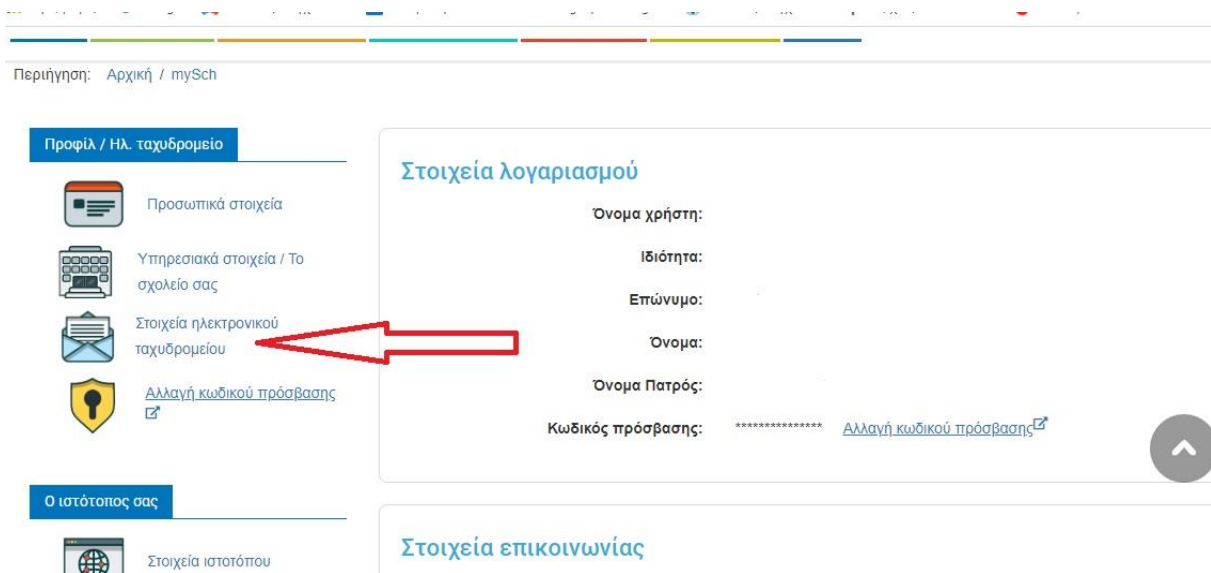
Περιήγηση: Αρχική / mySch

Προφίλ / Ηλ. ταχυδρομείο

Προσωπικά στοιχεία

Υπηρεσιακά στοιχεία / Το σχολείο σας

Στοιχεία ηλεκτρονικού ταχυδρομείου

Αλλαγή κωδικού πρόσβασης

Στοιχεία λογαριασμού

Όνομα χρήστη:

Ιδιότητα:

Επώνυμο:

Όνομα:

Όνομα Πατρός:

Κωδικός πρόσβασης: *************** Αλλαγή κωδικού πρόσβασης

Ο ιστότοπος σας

Στοιχεία ιστοτόπου

Στοιχεία επικοινωνίας